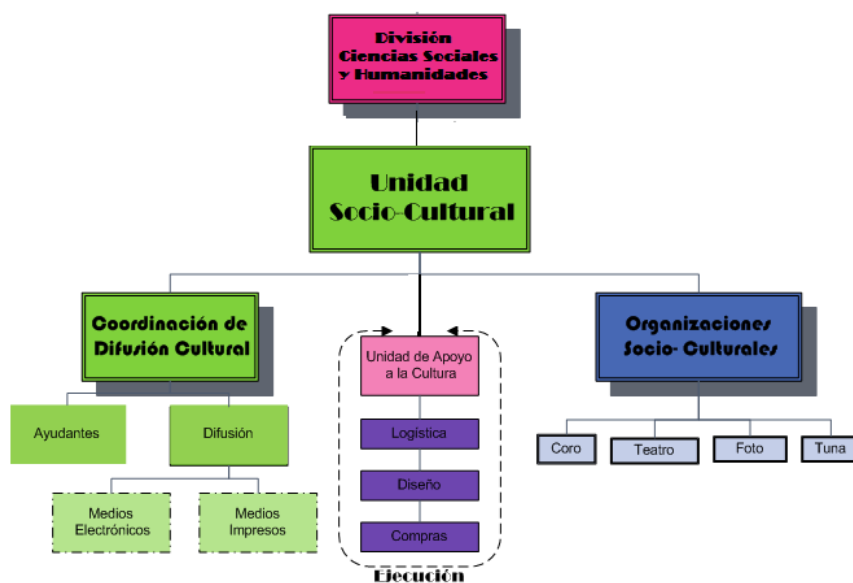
División Ciencias Sociales y Humanidades

Unidad Socio-Cultural

Coordinación de Difusión Cultural

Ayudantes

Difusión

Medios Electrónicos

Medios Impresos

Unidad de Apoyo a la Cultura

Logística

Diseño

Compras

Ejecución

Organizaciones Socio- Culturales

Coro

Teatro

Foto

Tuna